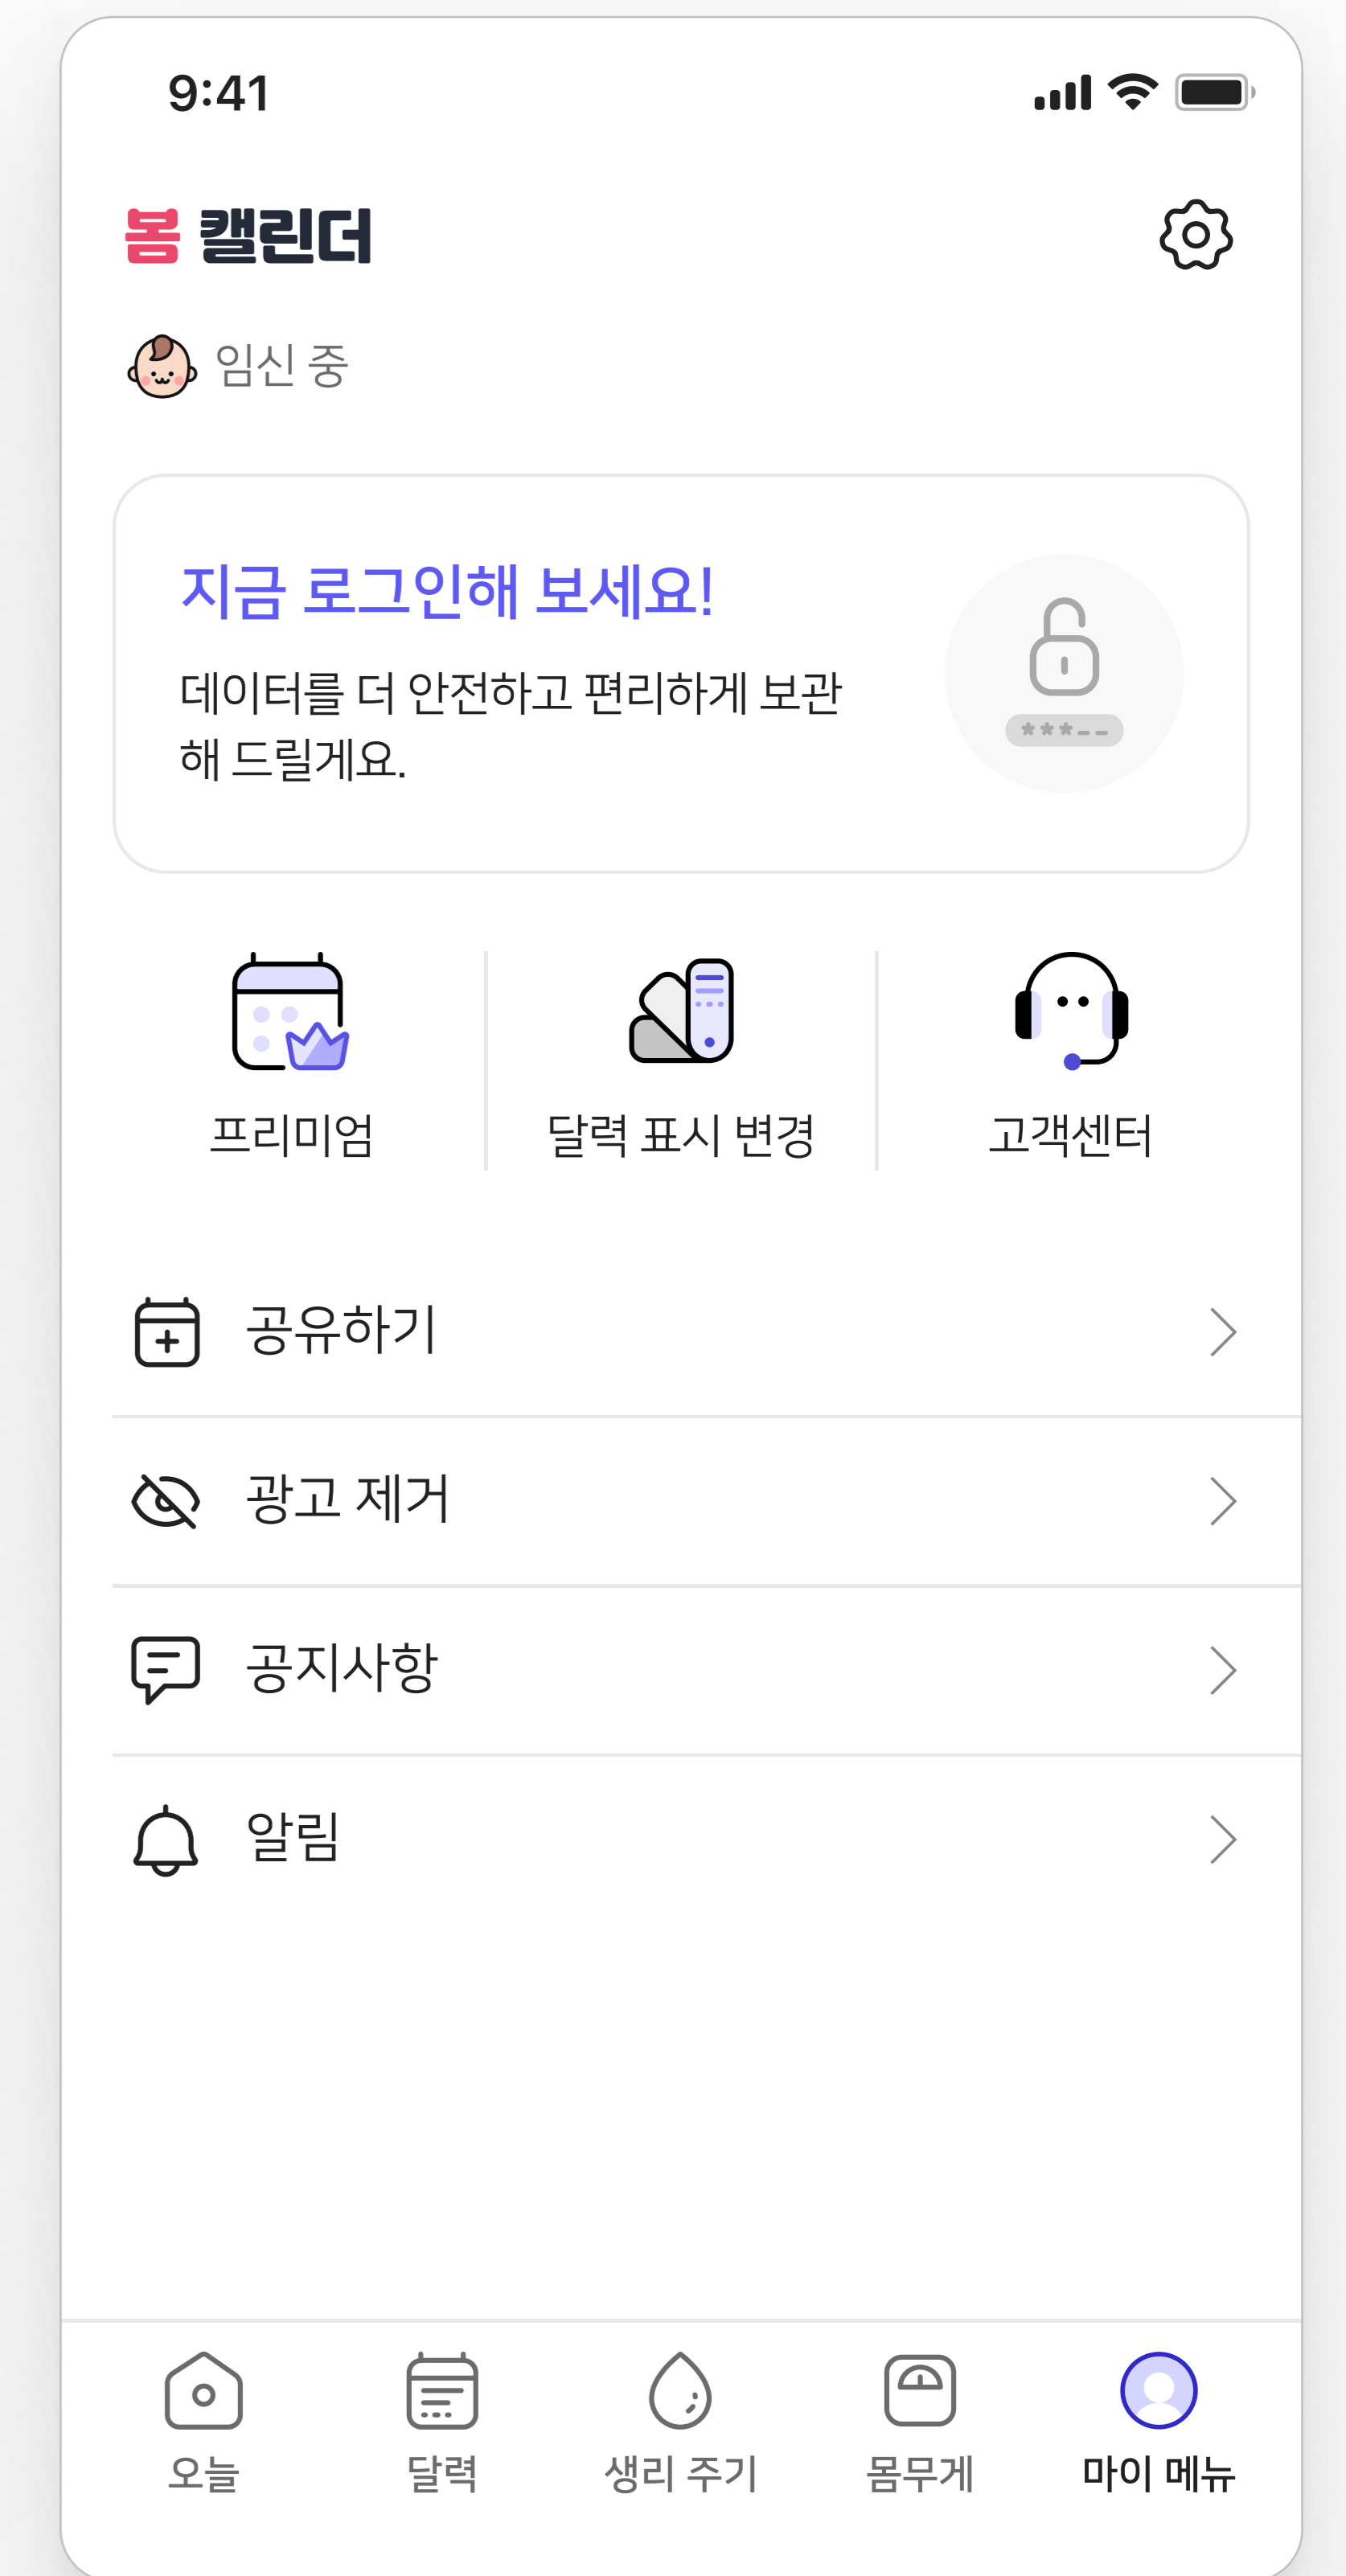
9:41

봄 캘린더

임신 중

지금 로그인해 보세요!

데이터를 더 안전하고 편리하게 보관해 드릴게요.

***--

프리미엄

달력 표시 변경

고객센터

공유하기

광고 제거

공지사항

알림

오늘

달력

생리 주기

몸무게

마이 메뉴